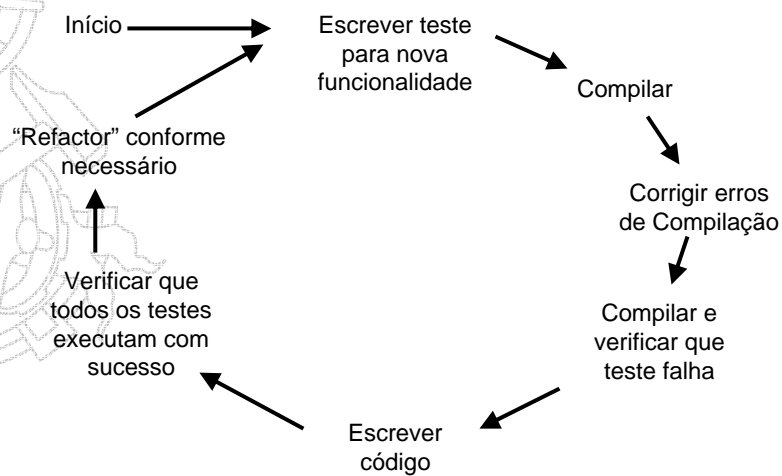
Início

Escrever teste para nova funcionalidade

Compilar

Corrigir erros de Compilação

Compilar e verificar que teste falha

Escrever código

Verificar que todos os testes executam com sucesso

“Refactor” conforme necessário